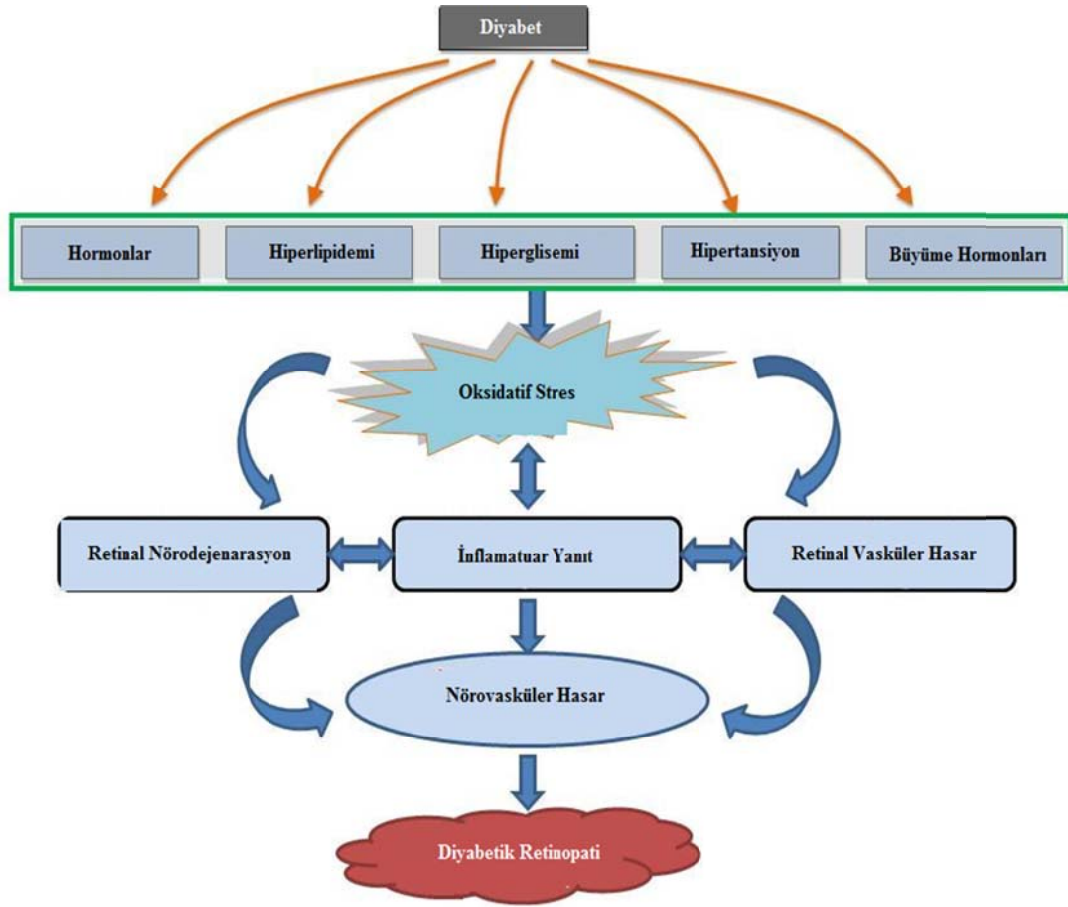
Diyabet

Hormonlar

Hiperlipidemi

Hiperglisemi

Hipertansiyon

Büyüme Hormonları

Oksidatif Stres

Retinal Nörodejenarasyon

İnflamatuar Yanıt

Retinal Vasküler Hasar

Nörovasküler Hasar

Diyabetik Retinopati